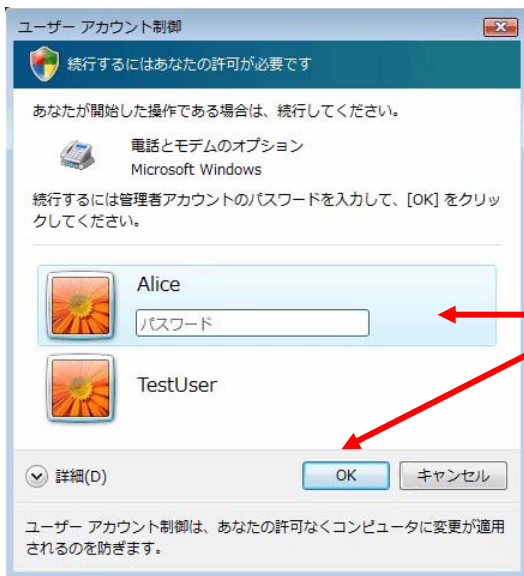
ユーザー アカウント制御

続行するにはあなたの許可が必要です

あなたが開始した操作である場合は、続行してください。

電話とモデムのオプション
Microsoft Windows

続行するには管理者アカウントのパスワードを入力して、[OK] をクリックしてください。

Alice

パスワード

TestUser

詳細(D)

OK

キャンセル

ユーザー アカウント制御は、あなたの許可なくコンピュータに変更が適用されるのを防ぎます。